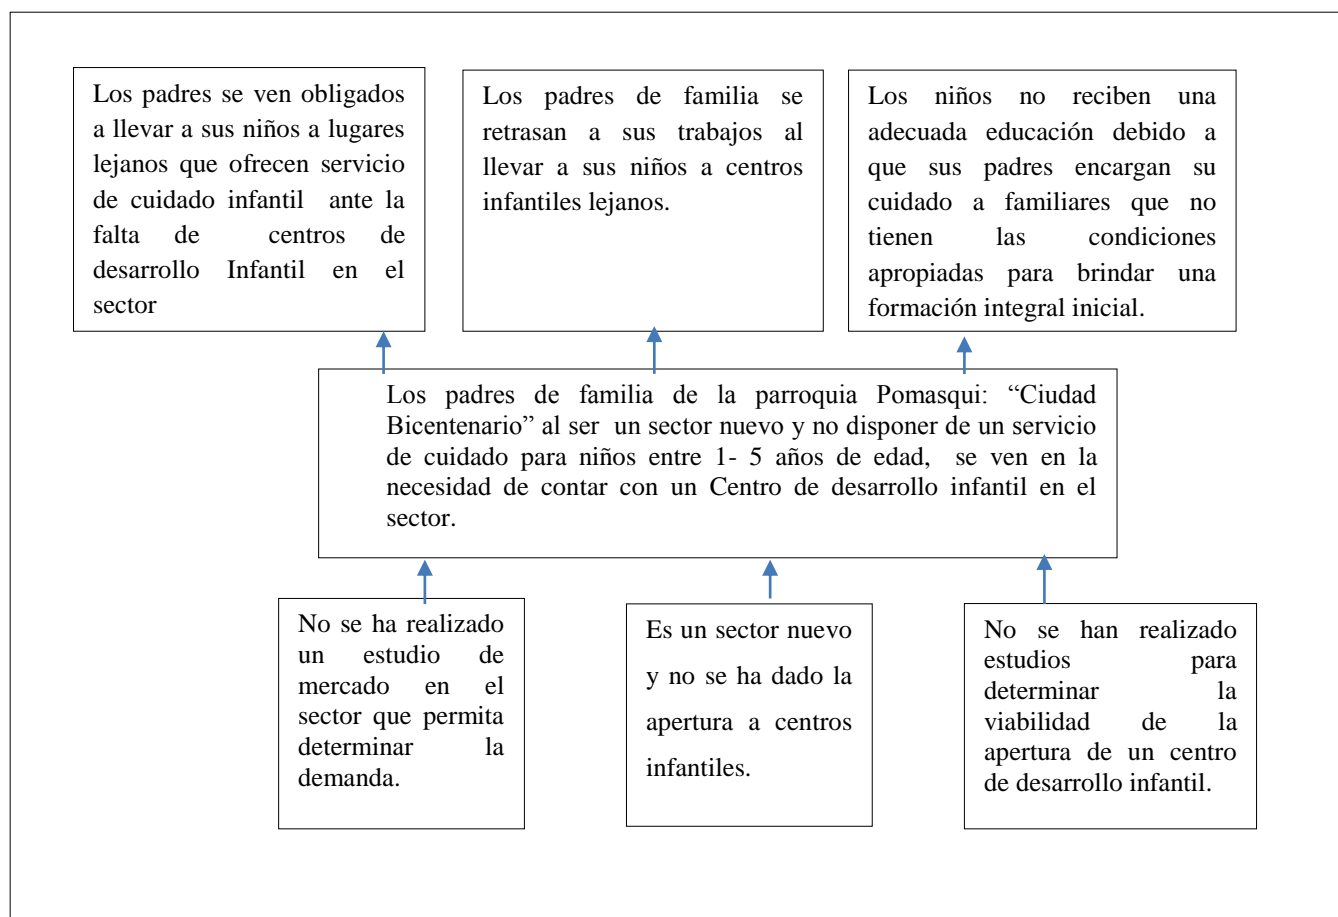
Los padres se ven obligados a llevar a sus niños a lugares lejanos que ofrecen servicio de cuidado infantil ante la falta de centros de desarrollo Infantil en el sector

Los padres de familia se retrasan a sus trabajos al llevar a sus niños a centros infantiles lejanos.

Los niños no reciben una adecuada educación debido a que sus padres encargan su cuidado a familiares que no tienen las condiciones apropiadas para brindar una formación integral inicial.

Los padres de familia de la parroquia Pomasqui: "Ciudad Bicentenario" al ser un sector nuevo y no disponer de un servicio de cuidado para niños entre 1- 5 años de edad, se ven en la necesidad de contar con un Centro de desarrollo infantil en el sector.

No se ha realizado un estudio de mercado en el sector que permita determinar la demanda.

Es un sector nuevo y no se ha dado la apertura a centros infantiles.

No se han realizado estudios para determinar la viabilidad de la apertura de un centro de desarrollo infantil.